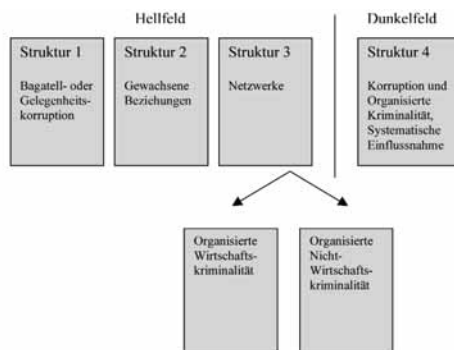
Hellfeld

Dunkelfeld

Struktur 1

Bagatell- oder Gelegenheitskorruption

Struktur 2

Gewachsene Beziehungen

Struktur 3

Netzwerke

Struktur 4

Korruption und Organisierte Kriminalität, Systematische Einflussnahme

Organisierte Wirtschaftskriminalität

Organisierte Nicht-Wirtschaftskriminalität